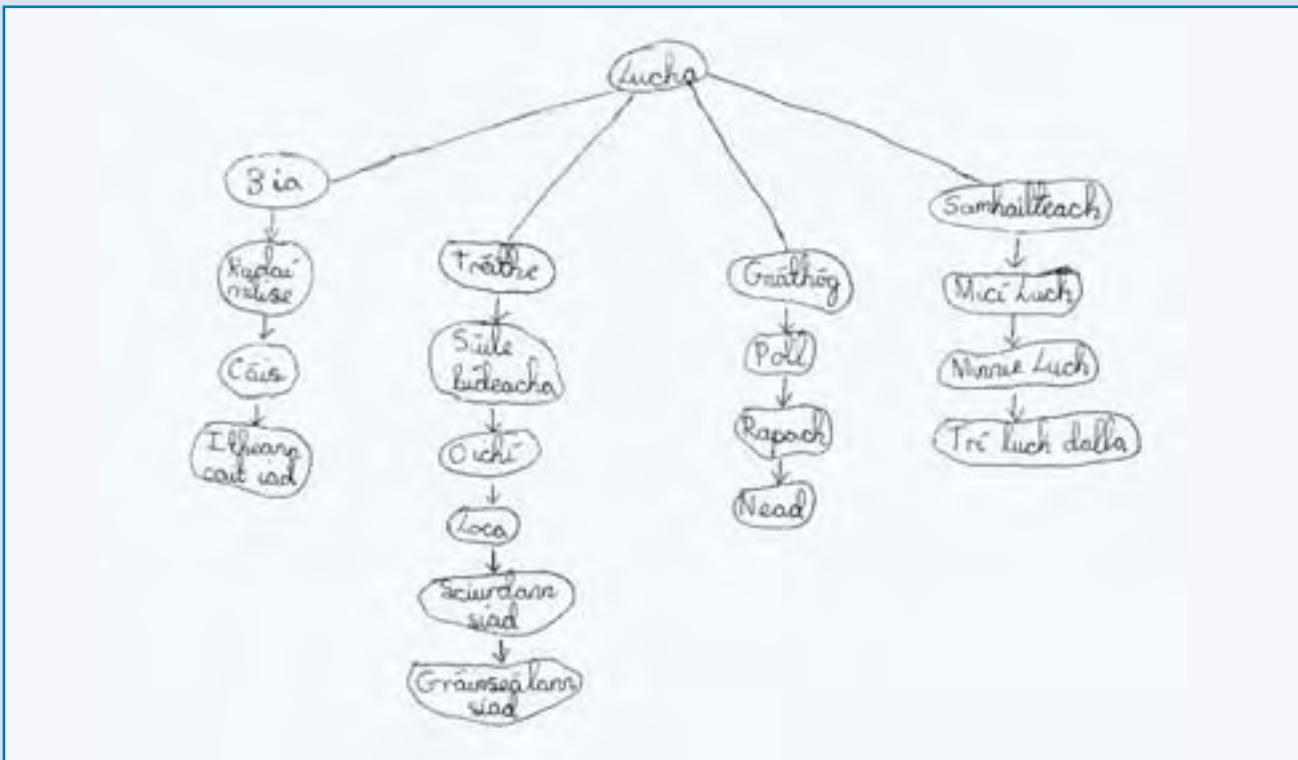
Lucha

Bia

Radaí milse

Cáis

I bhfeang cait iad

Tréithe

Súile bideacha

Oíche

Loca

Sciurdann siad

Gráinseálann siad

Gnáthóg

Poll

Rapach

Nead

Samhailteach

Micí Luch

Minnie Luch

Trí luch dalla